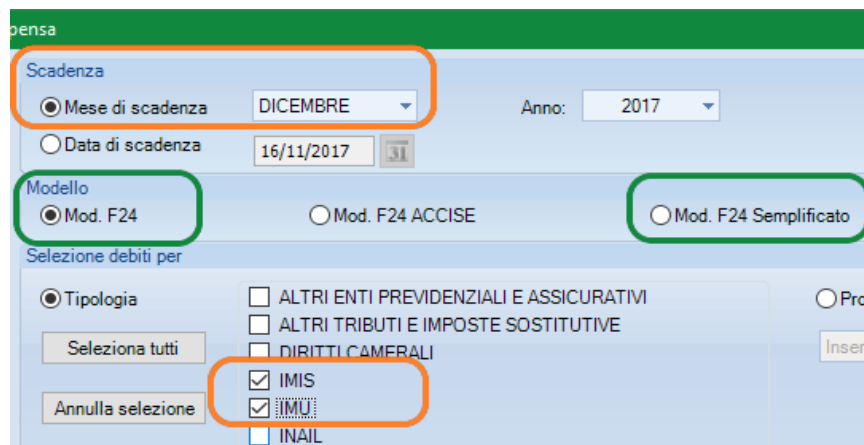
pensa

Scadenza

Mese di scadenza DICEMBRE

Anno: 2017

Data di scadenza 16/11/2017 31

Modello

Mod. F24

Mod. F24 ACCISE

Mod. F24 Semplificato

Selezione debiti per

Tipologia

Seleziona tutti

Annulla selezione

ALTRI ENTI PREVIDENZIALI E ASSICURATIVI

ALTRI TRIBUTI E IMPOSTE SOSTITUTIVE

DIRITTI CAMERALI

IMIS

IMU

INAIL

Pro

Inser